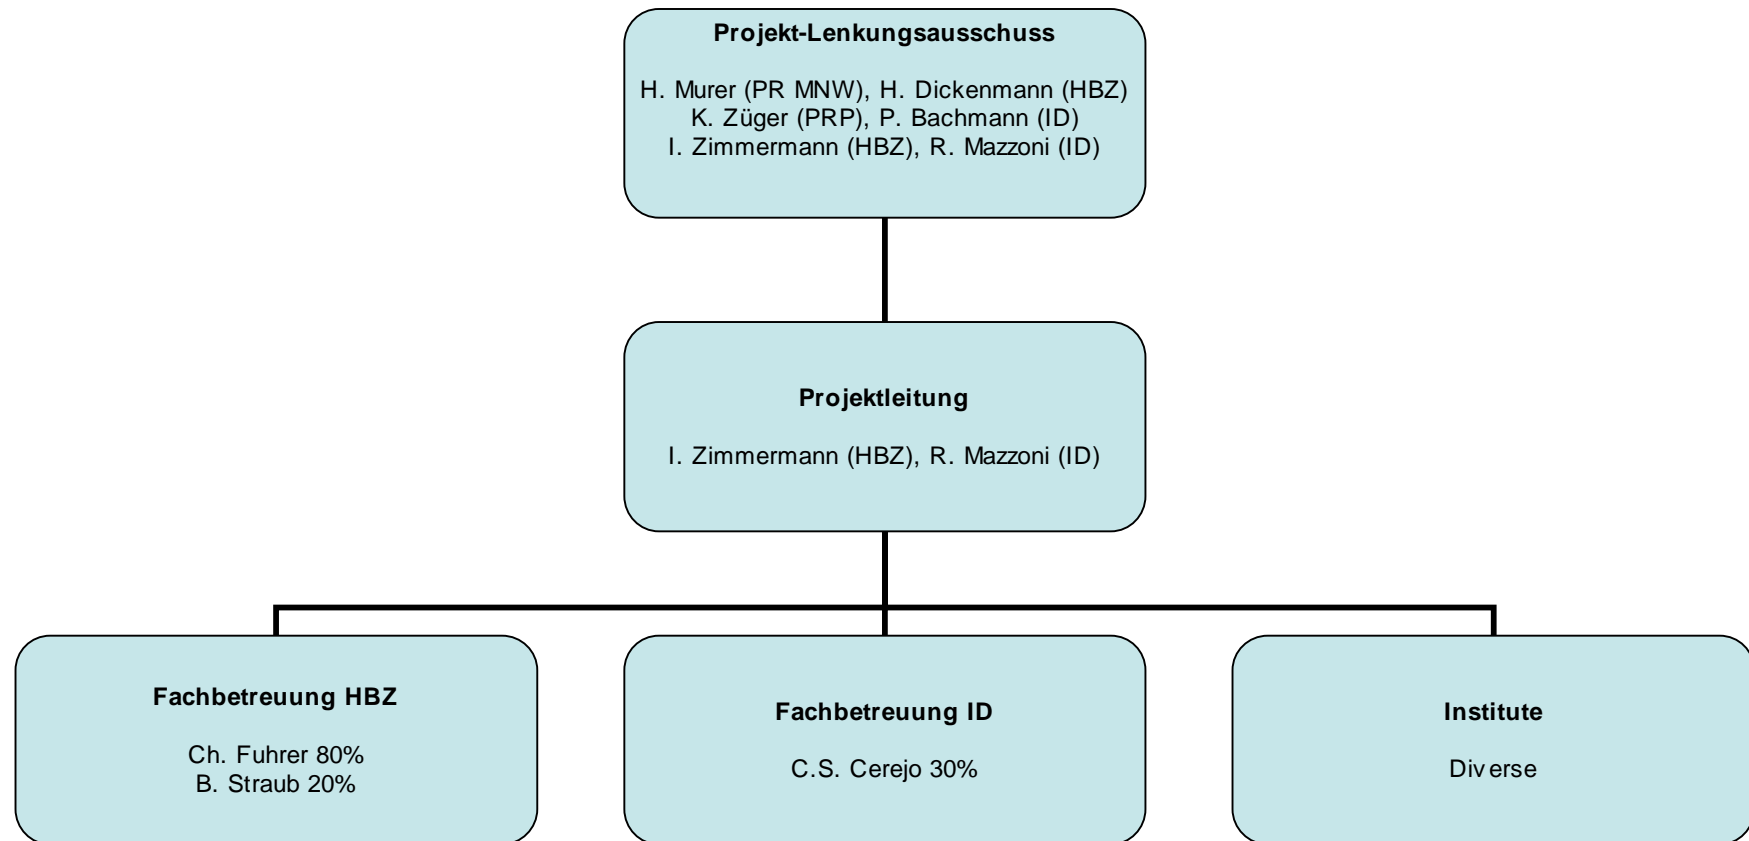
Projekt-Lenkungsausschuss

H. Murer (PR MNW), H. Dickenmann (HBZ)
K. Züger (PRP), P. Bachmann (ID)
I. Zimmermann (HBZ), R. Mazzoni (ID)

Projektleitung

I. Zimmermann (HBZ), R. Mazzoni (ID)

Fachbetreuung HBZ

Ch. Fuhrer 80%
B. Straub 20%

Fachbetreuung ID

C.S. Cerejo 30%

Institute

Diverse